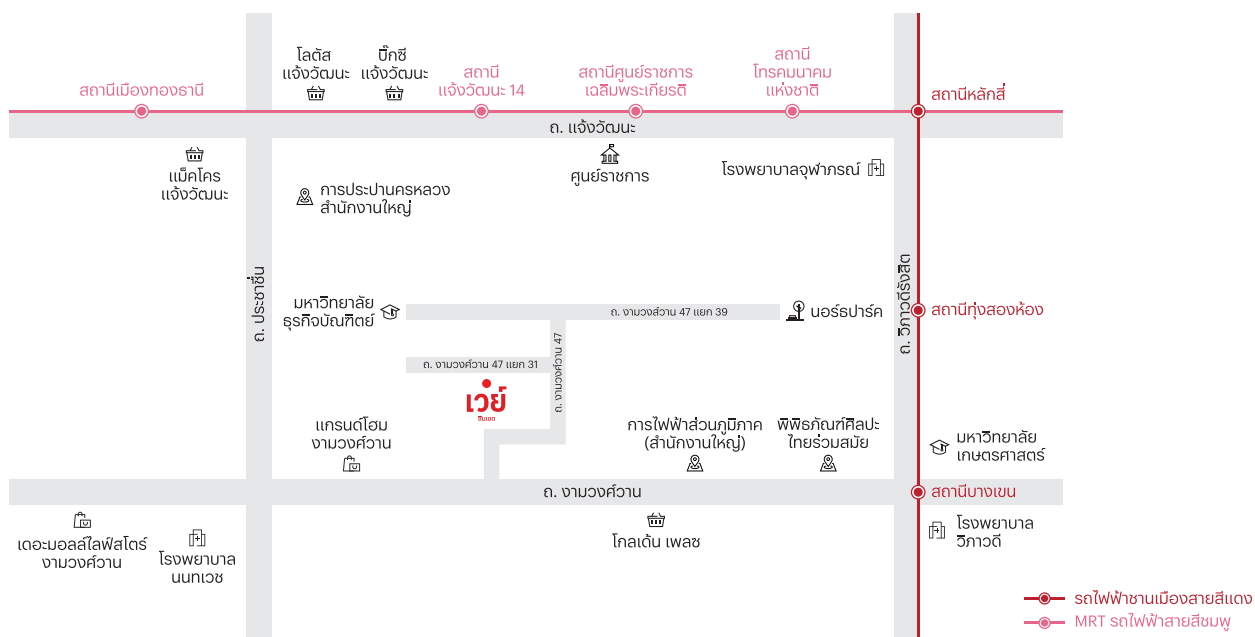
สถานีเมืองทองธานี

โลตัส แจ้งวัฒนะ

บิ๊กซี แจ้งวัฒนะ

สถานี แจ้งวัฒนะ 14

สถานีศูนย์ราชการ เฉลิมพระเกียรติ

สถานี โทรคมนาคม แห่งชาติ

สถานีหลักสี่

ถ. แจ้งวัฒนะ

แม็คโคร แจ้งวัฒนะ

การประปานครหลวง สำนักงานใหญ่

ศูนย์ราชการ

โรงพยาบาลจุฬาภรณ์

ถ. ประชาชื่น

ถ. วิภาวดีรังสิต

มหาวิทยาลัย ธุรกิจบัณฑิตย์

ถ. งามวงศ์วาน 47 แยก 39

นอร์ธปาร์ค

สถานีทุ่งสองห้อง

ถ. งามวงศ์วาน 47 แยก 31

ถ. งามวงศ์วาน 47

เว่ย์

แกรนด์โฮม งามวงศ์วาน

การไฟฟ้าส่วนภูมิภาค (สำนักงานใหญ่)

พิพิธภัณฑ์ศิลปะ ไทยร่วมสมัย

มหาวิทยาลัย เกษตรศาสตร์

ถ. งามวงศ์วาน

สถานีบางเขน

เดอะมอลล์ไลฟ์สโตร์ งามวงศ์วาน

โรงพยาบาล นนทเวช

โกลเด้น เพลซ

โรงพยาบาล วิภาวดี

รถไฟฟ้าชานเมืองสายสีแดง

MRT รถไฟฟ้าสายสีชมพู